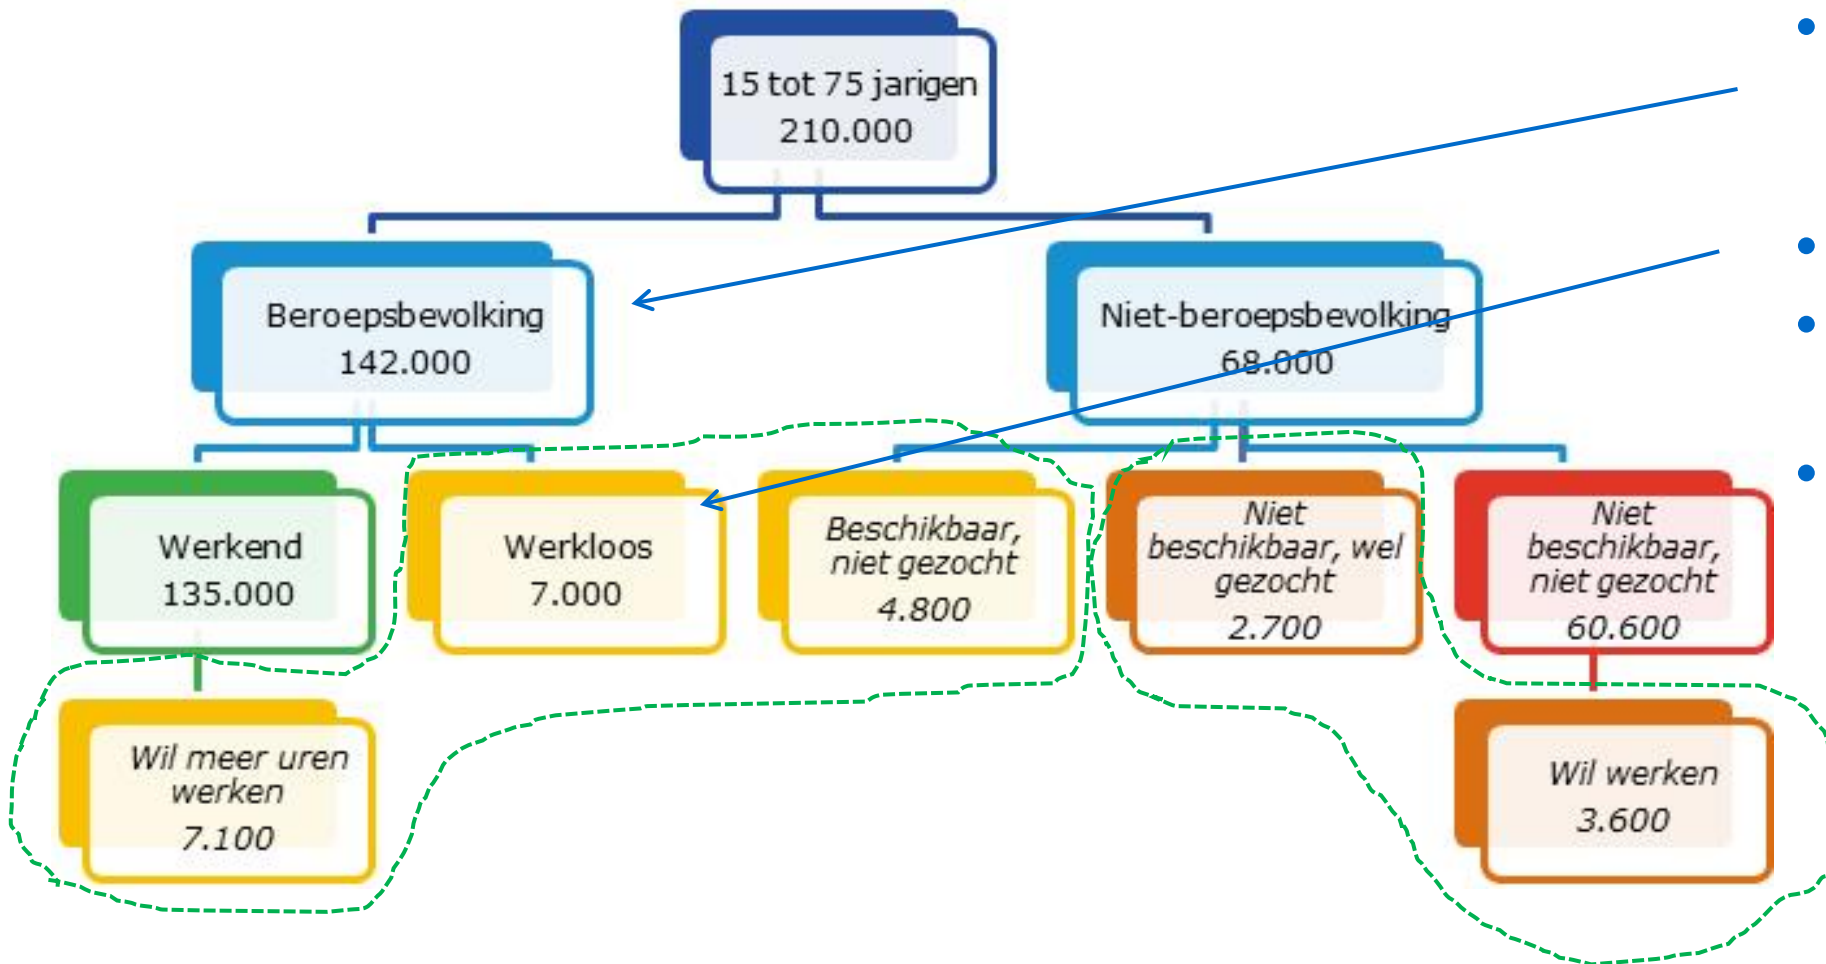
15 tot 75 jarigen
210.000

Beroepsbevolking
142.000

Niet-beroepsbevolking
68.000

Werkend
135.000

Werkloos
7.000

Beschikbaar, niet gezocht
4.800

Niet beschikbaar, wel gezocht
2.700

Niet beschikbaar, niet gezocht
60.600

Wil meer uren werken
7.100

Wil werken
3.600